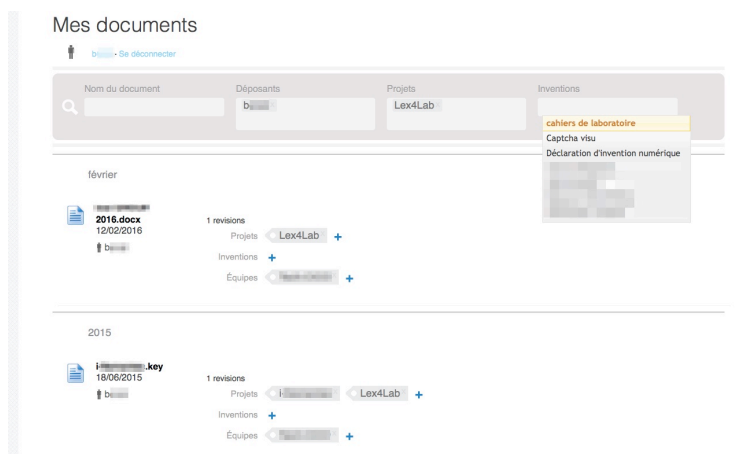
Mes documents

b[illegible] - Se déconnecter

Nom du document | Déposants | Projets | Inventions

b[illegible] | Lex4Lab

cahiers de laboratoire
Captcha visu
Déclaration d'invention numérique
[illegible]

février

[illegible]2016.docx
12/02/2016
b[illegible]

1 revisions
Projets Lex4Lab +
Inventions +
Équipes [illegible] +

2015

i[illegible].key
18/06/2015
b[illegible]

1 revisions
Projets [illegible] Lex4Lab +
Inventions +
Équipes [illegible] +